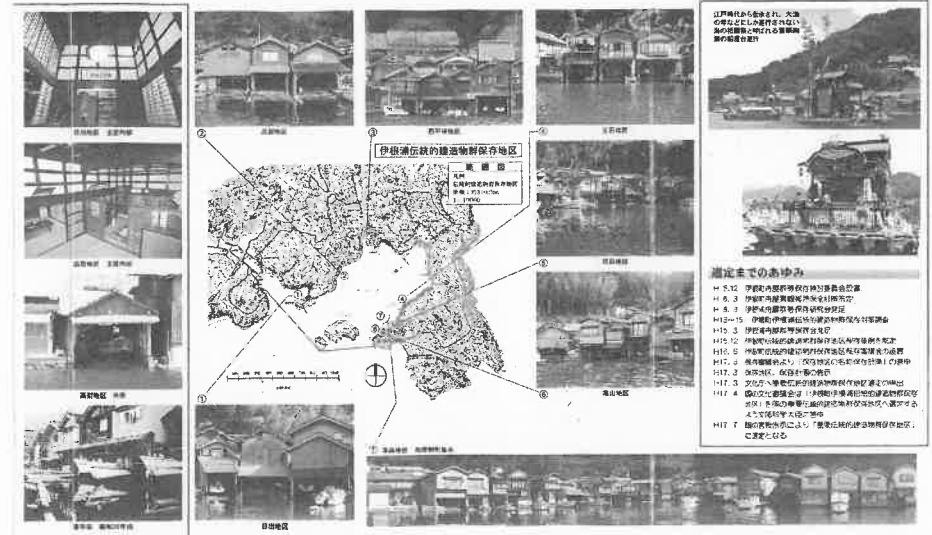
伊根浦伝統的建造物群保存地区

凡例

選定までのあゆみ

②

③

④

⑤

⑥

①

⑦

亀山地区

日出地区

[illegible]

江戸時代から受け継がれ、大漁の年などにしか運行されない船の祭礼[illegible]

H 5.12 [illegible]
H 6. 3 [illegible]
H 9. 3 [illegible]
H13~15 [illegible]
H15. 3 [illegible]
H15.12 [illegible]
H16. 3 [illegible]
H17. 3 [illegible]
H17. 3 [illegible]
H17. 3 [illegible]
H17. 4 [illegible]
H17. 7 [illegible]「重要伝統的建造物群保存地区」に選定となる